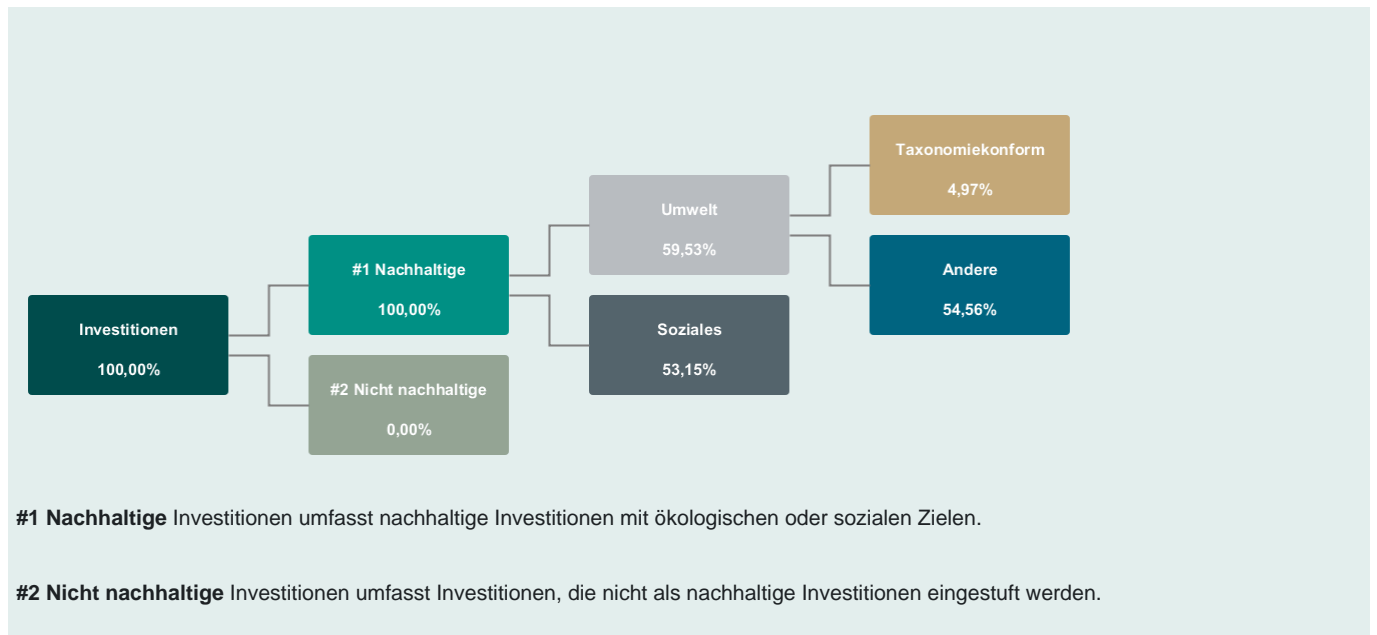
Investitionen
100,00%

#1 Nachhaltige
100,00%

#2 Nicht nachhaltige
0,00%

Umwelt
59,53%

Soziales
53,15%

Taxonomiekonform
4,97%

Andere
54,56%

**#1 Nachhaltige** Investitionen umfasst nachhaltige Investitionen mit ökologischen oder sozialen Zielen.

**#2 Nicht nachhaltige** Investitionen umfasst Investitionen, die nicht als nachhaltige Investitionen eingestuft werden.